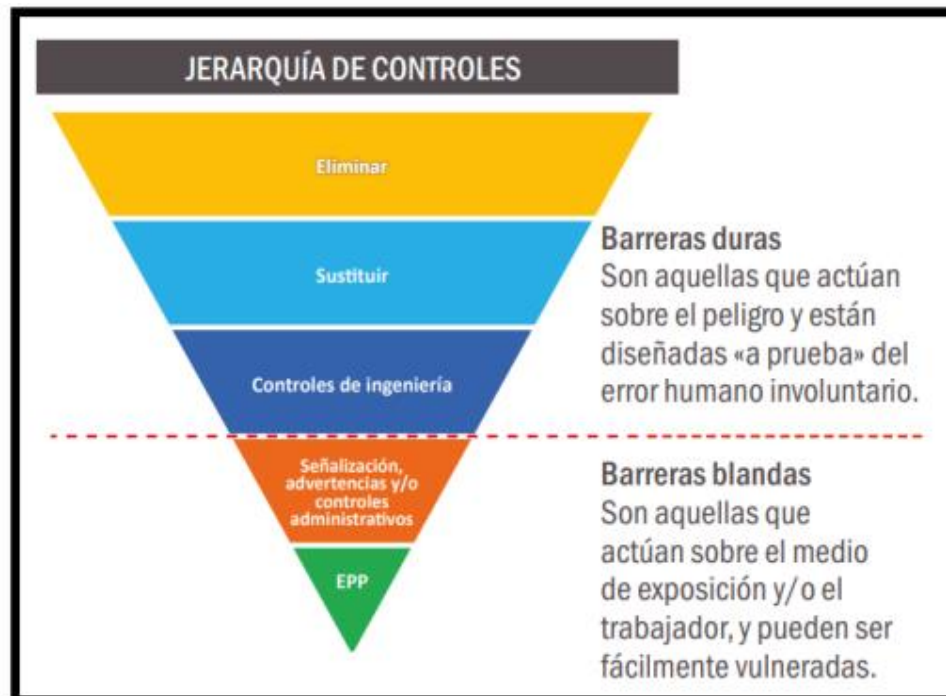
JERARQUÍA DE CONTROLES

Eliminar

Sustituir

Controles de ingeniería

Señalización, advertencias y/o controles administrativos

EPP

Barreras duras
Son aquellas que actúan sobre el peligro y están diseñadas «a prueba» del error humano involuntario.

Barreras blandas
Son aquellas que actúan sobre el medio de exposición y/o el trabajador, y pueden ser fácilmente vulneradas.